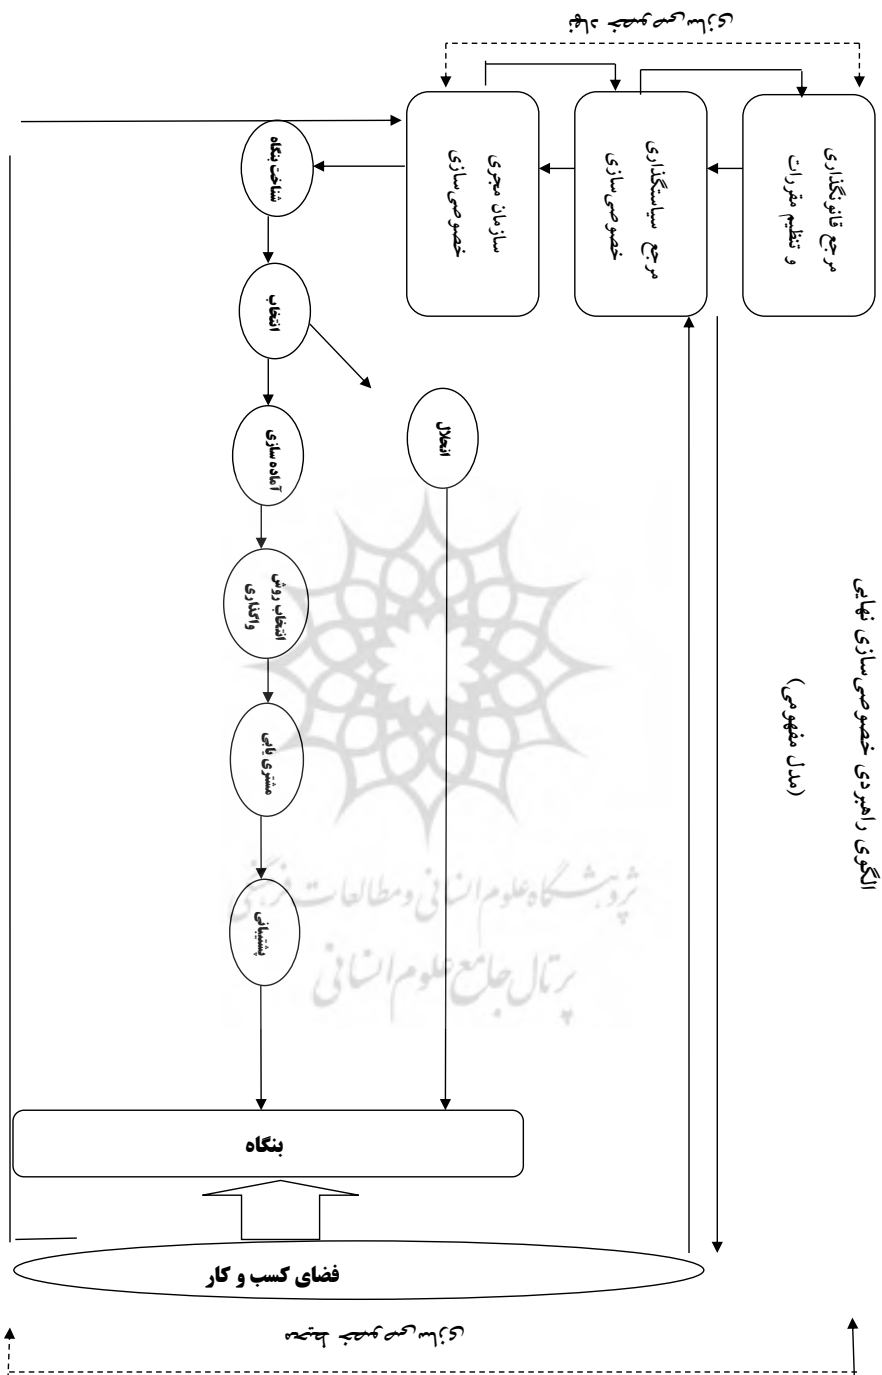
الگوی راهبردی خصوصی سازی نهایی

(مدل مفهومی)

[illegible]

مرجع قانونگذاری و تنظیم مقررات

مرجع سیاستگذاری خصوصی سازی

سازمان مجری خصوصی سازی

شناخت بنگاه

انتخاب

انحلال

آماده سازی

انتخاب روش واگذاری

مشتری یابی

پشتیبانی

بنگاه

فضای کسب و کار

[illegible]

پژوهشگاه علوم انسانی و مطالعات فرهنگی

پرتال جامع علوم انسانی